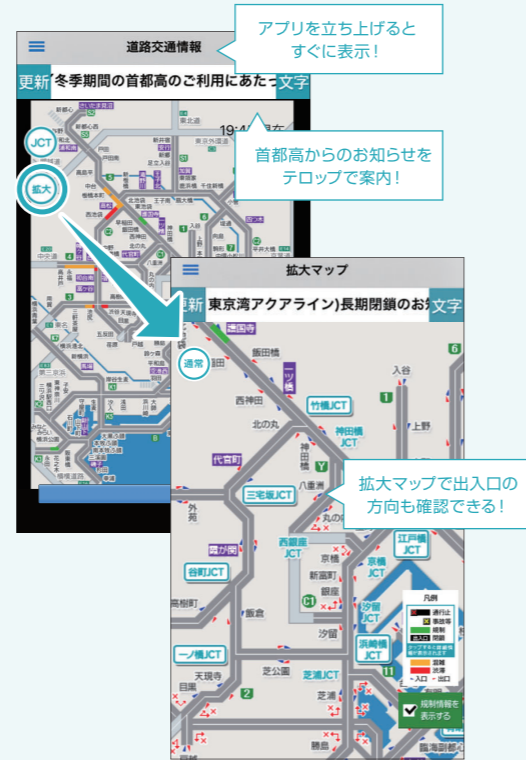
道路交通情報

アプリを立ち上げるとすぐに表示！

更新 冬季期間の首都高のご利用にあたっ 文字

首都高からのお知らせをテロップで案内！

JCT

拡大

19:4

拡大マップ

更新 東京湾アクアライン)長期閉鎖のお知 文字

通常

飯田橋

西神田

竹橋JCT

神田橋JCT

北の丸

代官町

神田

三宅坂JCT

八重洲

外苑

霞が関

西銀座JCT

京橋

江戸橋JCT

谷町JCT

新富町

京橋JCT

銀座

汐留JCT

高樹町

飯倉

汐留

拡大マップで出入口の方向も確認できる！

一ノ橋JCT

芝公園

浜崎橋JCT

天現寺

芝浦JCT

目黒

芝浦

勝島

臨海副都心

入谷

上野

凡例

規制情報を表示する